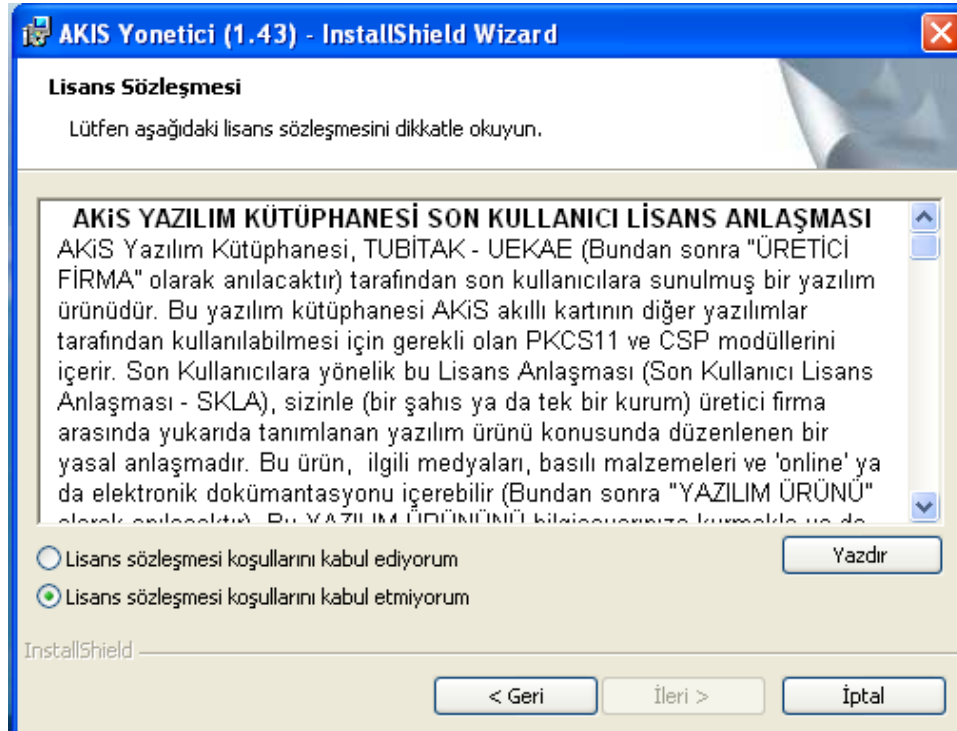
AKiS Yonetici (1.43) - InstallShield Wizard

Lisans Sözleşmesi

Lütfen aşağıdaki lisans sözleşmesini dikkatle okuyun.

AKiS YAZILIM KÜTÜPHANESİ SON KULLANICI LİSANS ANLAŞMASI

AKiS Yazılım Kütüphanesi, TUBİTAK - UEKAE (Bundan sonra "ÜRETİCİ FİRMA" olarak anılacaktır) tarafından son kullanıcılara sunulmuş bir yazılım ürünüdür. Bu yazılım kütüphanesi AKiS akıllı kartının diğer yazılımlar tarafından kullanılabilmesi için gerekli olan PKCS11 ve CSP modüllerini içerir. Son Kullanıcılara yönelik bu Lisans Anlaşması (Son Kullanıcı Lisans Anlaşması - SKLA), sizinle (bir şahıs ya da tek bir kurum) üretici firma arasında yukarıda tanımlanan yazılım ürünü konusunda düzenlenen bir yasal anlaşmadır. Bu ürün, ilgili medyaları, basılı malzemeleri ve 'online' ya da elektronik dokümantasyonu içerebilir (Bundan sonra "YAZILIM ÜRÜNÜ" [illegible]

Lisans sözleşmesi koşullarını kabul ediyorum

Lisans sözleşmesi koşullarını kabul etmiyorum

Yazdır

InstallShield

< Geri

İleri >

İptal